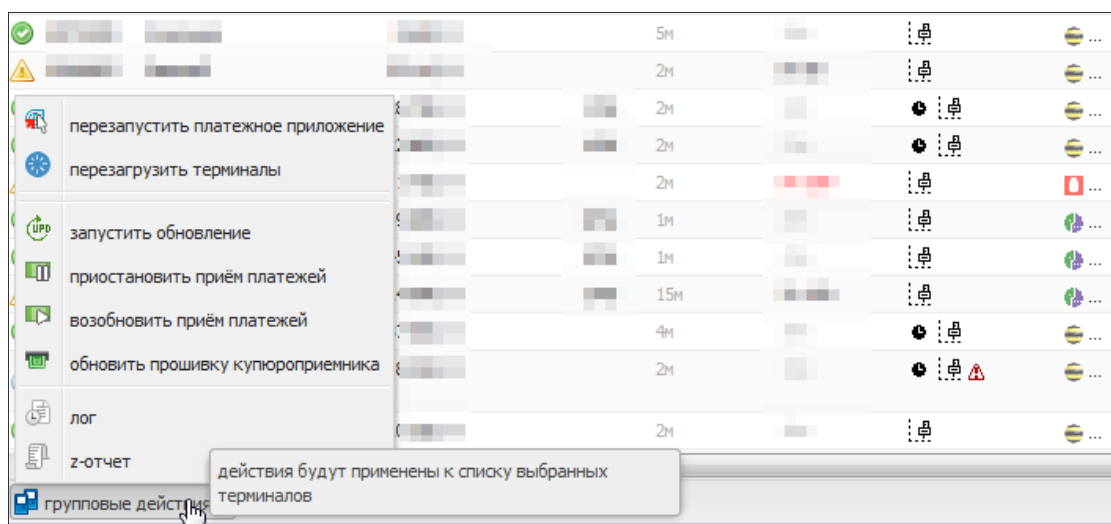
5м
2м
перезапустить платежное приложение
2м
перезагрузить терминалы
2м
2м
запустить обновление
1м
приостановить приём платежей
1м
15м
возобновить приём платежей
4м
обновить прошивку купюроприемника
2м
лог
2м
z-отчет
действия будут применены к списку выбранных терминалов
групповые действия